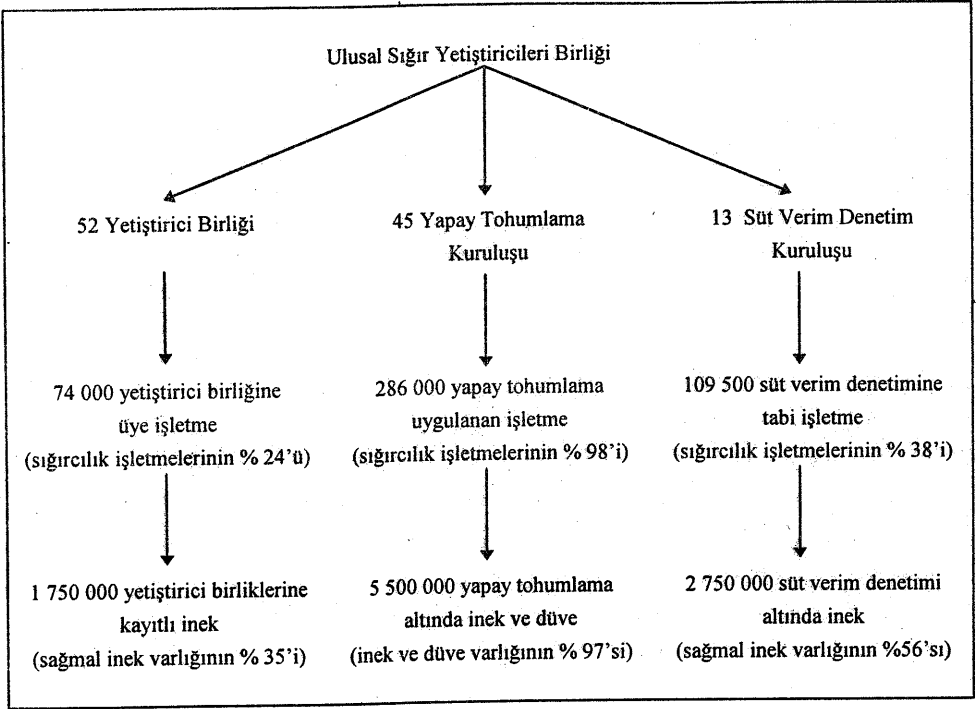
Ulusal Sığır Yetiştiricileri Birliği

52 Yetiştirici Birliği

74 000 yetiştirici birliğine üye işletme (sığırcılık işletmelerinin % 24'ü)

1 750 000 yetiştirici birliklerine kayıtlı inek (sağmal inek varlığının % 35'i)

45 Yapay Tohumlama Kuruluşu

286 000 yapay tohumlama uygulanan işletme (sığırcılık işletmelerinin % 98'i)

5 500 000 yapay tohumlama altında inek ve düve (inek ve düve varlığının % 97'si)

13 Süt Verim Denetim Kuruluşu

109 500 süt verim denetimine tabi işletme (sığırcılık işletmelerinin % 38'i)

2 750 000 süt verim denetimi altında inek (sağmal inek varlığının %56'sı)